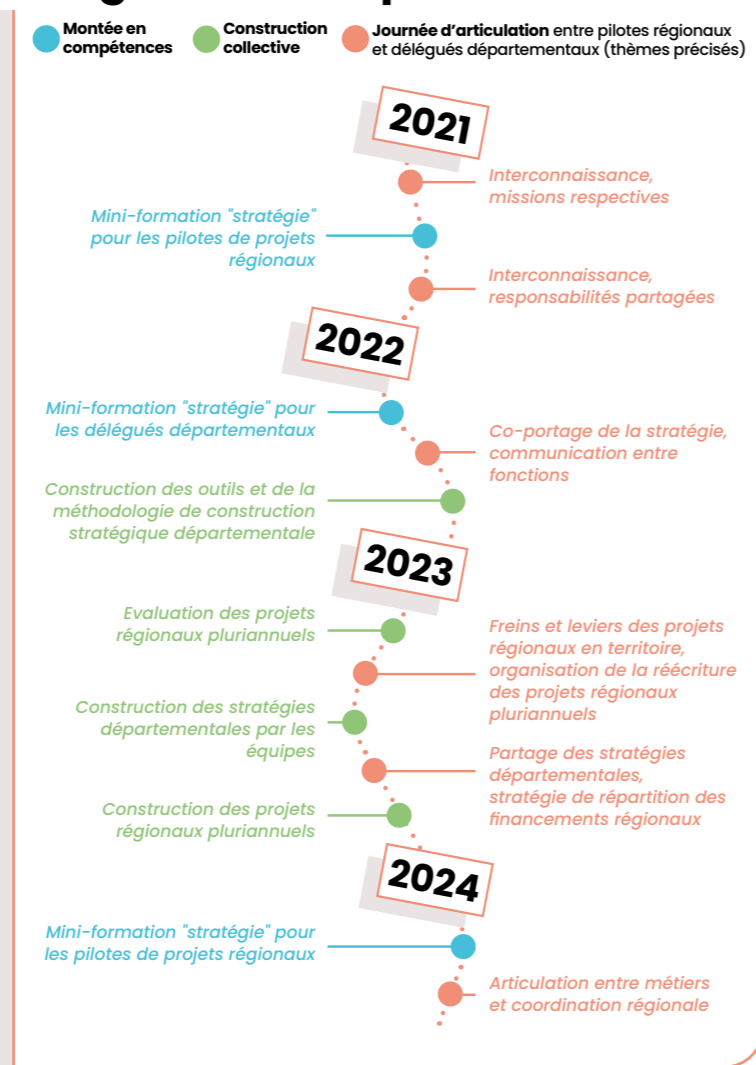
Montée en compétences

Construction collective

Journée d'articulation entre pilotes régionaux et délégués départementaux (thèmes précisés)

2021

Interconnaissance, missions respectives

Mini-formation "stratégie" pour les pilotes de projets régionaux

Interconnaissance, responsabilités partagées

2022

Mini-formation "stratégie" pour les délégués départementaux

Co-portage de la stratégie, communication entre fonctions

Construction des outils et de la méthodologie de construction stratégique départementale

2023

Evaluation des projets régionaux pluriannuels

Freins et leviers des projets régionaux en territoire, organisation de la réécriture des projets régionaux pluriannuels

Construction des stratégies départementales par les équipes

Partage des stratégies départementales, stratégie de répartition des financements régionaux

Construction des projets régionaux pluriannuels

2024

Mini-formation "stratégie" pour les pilotes de projets régionaux

Articulation entre métiers et coordination régionale